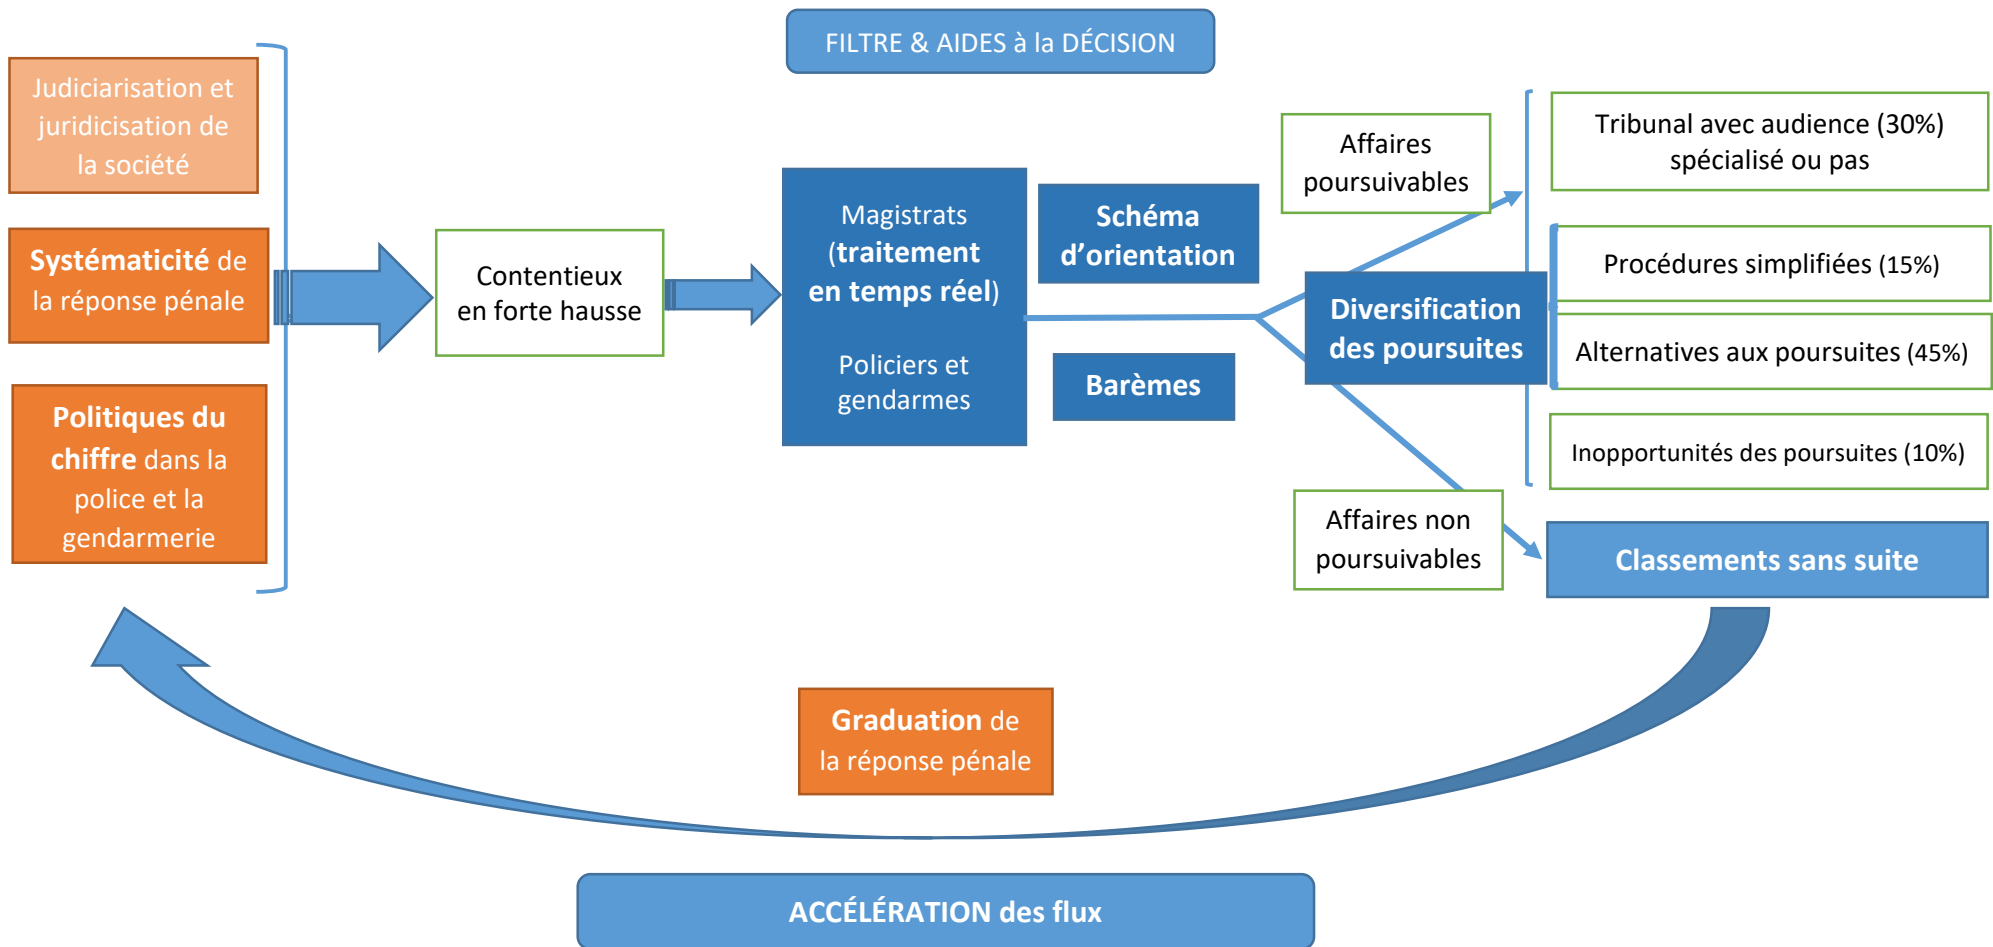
FILTRE & AIDES à la DÉCISION

Judiciarisation et juridicisation de la société

Systématicité de la réponse pénale

Politiques du chiffre dans la police et la gendarmerie

Contentieux en forte hausse

Magistrats (traitement en temps réel)

Policiers et gendarmes

Schéma d'orientation

Barèmes

Affaires poursuivables

Diversification des poursuites

Affaires non poursuivables

Tribunal avec audience (30%) spécialisé ou pas

Procédures simplifiées (15%)

Alternatives aux poursuites (45%)

Inopportunités des poursuites (10%)

Classements sans suite

Graduation de la réponse pénale

ACCÉLÉRATION des flux